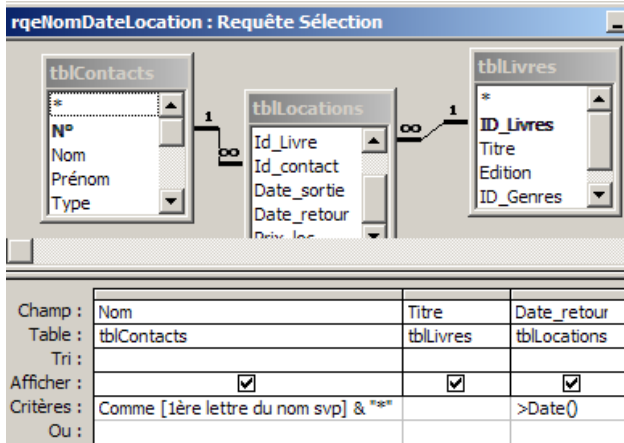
rqeNomDateLocation : Requête Sélection

tblContacts
*
N°
Nom
Prénom
Type

tblLocations
Id_Livre
Id_contact
Date_sortie
Date_retour
Prix_loc

tblLivres
*
ID_Livres
Titre
Edition
ID_Genres

1
∞
∞
1

| Champ : | Nom | Titre | Date_retour |
|---|---|---|---|
| Table : | tblContacts | tblLivres | tblLocations |
| Tri : | | | |
| Afficher : | ☑ | ☑ | ☑ |
| Critères : | Comme [1ère lettre du nom svp] & "*" | | >Date() |
| Ou : | | | |